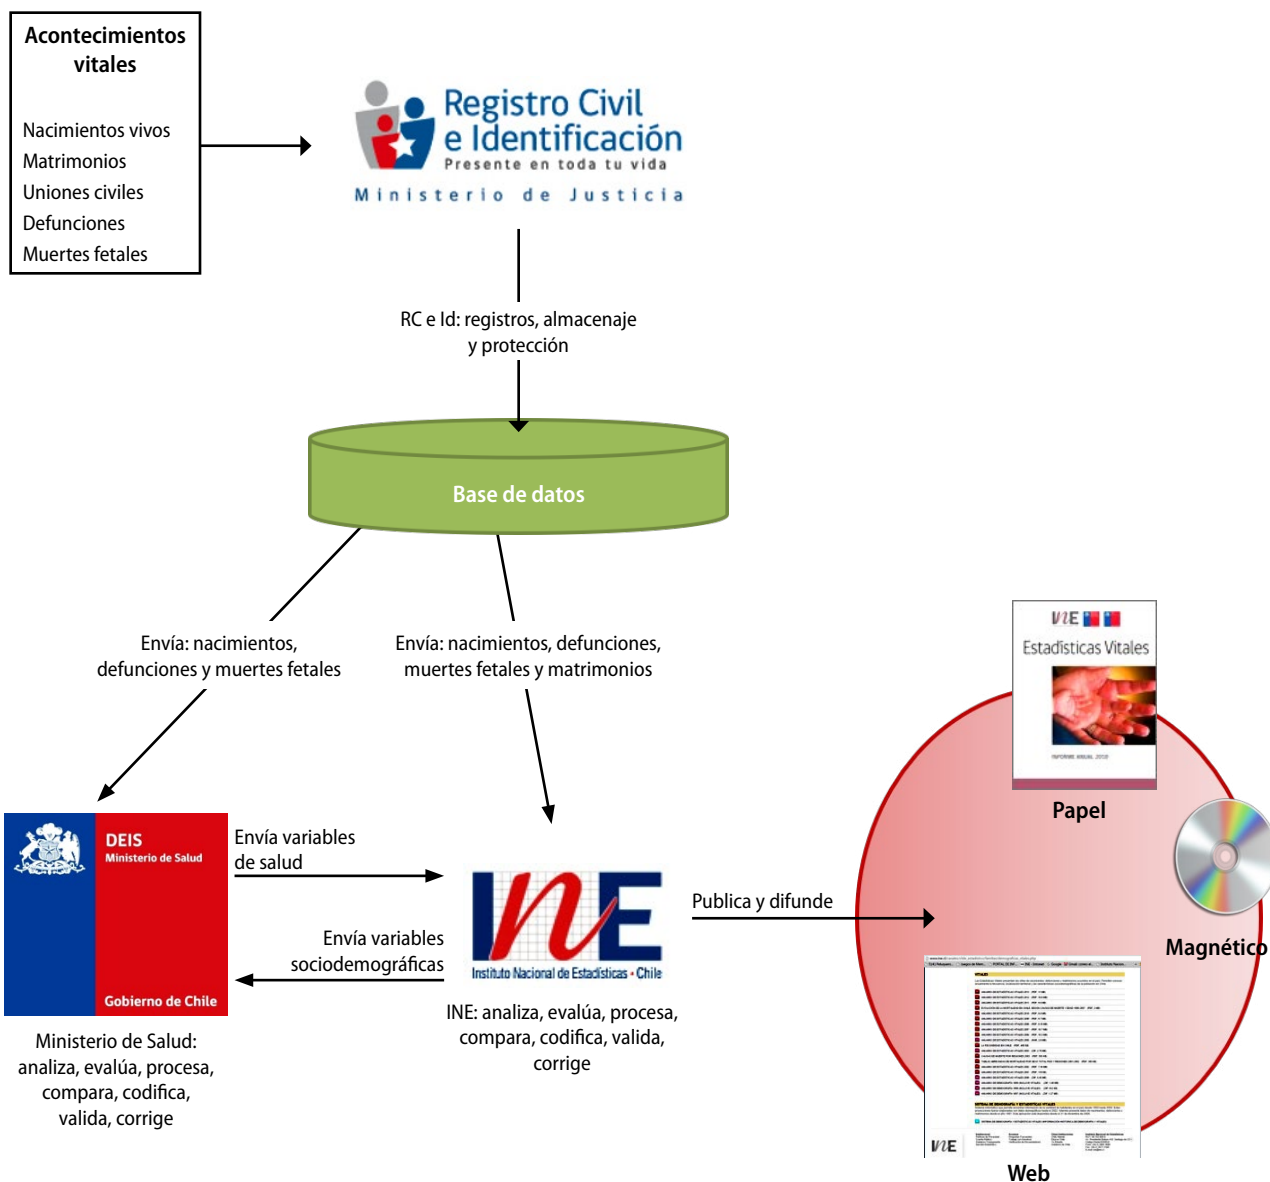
Acontecimientos vitales

Nacimientos vivos
Matrimonios
Uniones civiles
Defunciones
Muertes fetales

Registro Civil e Identificación
Presente en toda tu vida
Ministerio de Justicia

RC e Id: registros, almacenaje y protección

Base de datos

Envía: nacimientos, defunciones y muertes fetales

Envía: nacimientos, defunciones, muertes fetales y matrimonios

DEIS
Ministerio de Salud
Gobierno de Chile

Envía variables de salud

Envía variables sociodemográficas

INE
Instituto Nacional de Estadísticas • Chile

Publica y difunde

Ministerio de Salud: analiza, evalúa, procesa, compara, codifica, valida, corrige

INE: analiza, evalúa, procesa, compara, codifica, valida, corrige

INE
Estadísticas Vitales
INFORME ANUAL 2010

Papel

Magnético

INE

Web